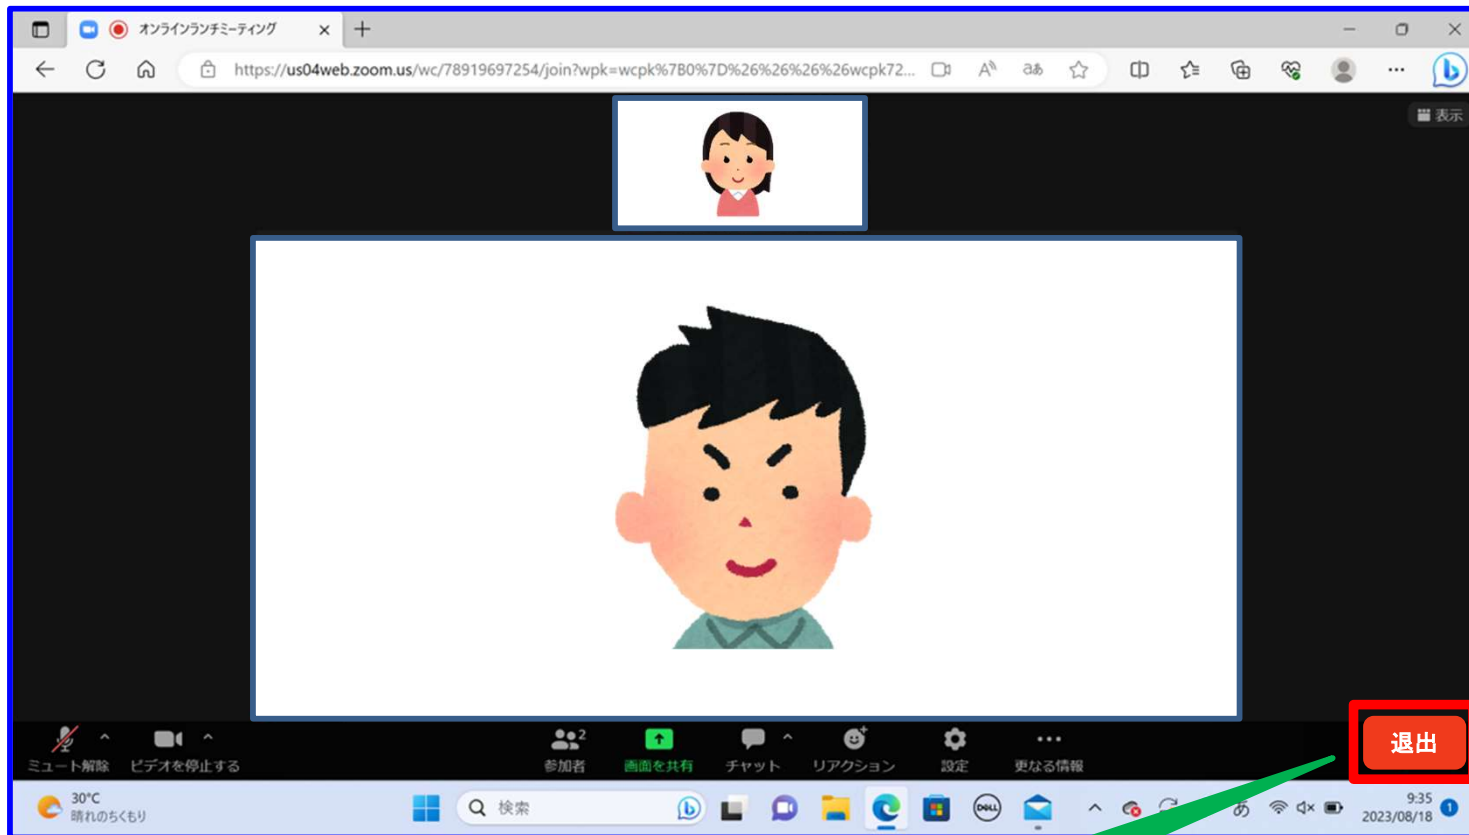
オンラインランチミーティング

https://us04web.zoom.us/wc/78919697254/join?wpk=wcpk%7B0%7D%26%26%26%26wcpk72...

表示

ミュート解除
ビデオを停止する
2
参加者
画面を共有
チャット
リアクション
設定
更なる情報
退出

30°C
晴れのちくもり
検索
あ
9:35
2023/08/18
1